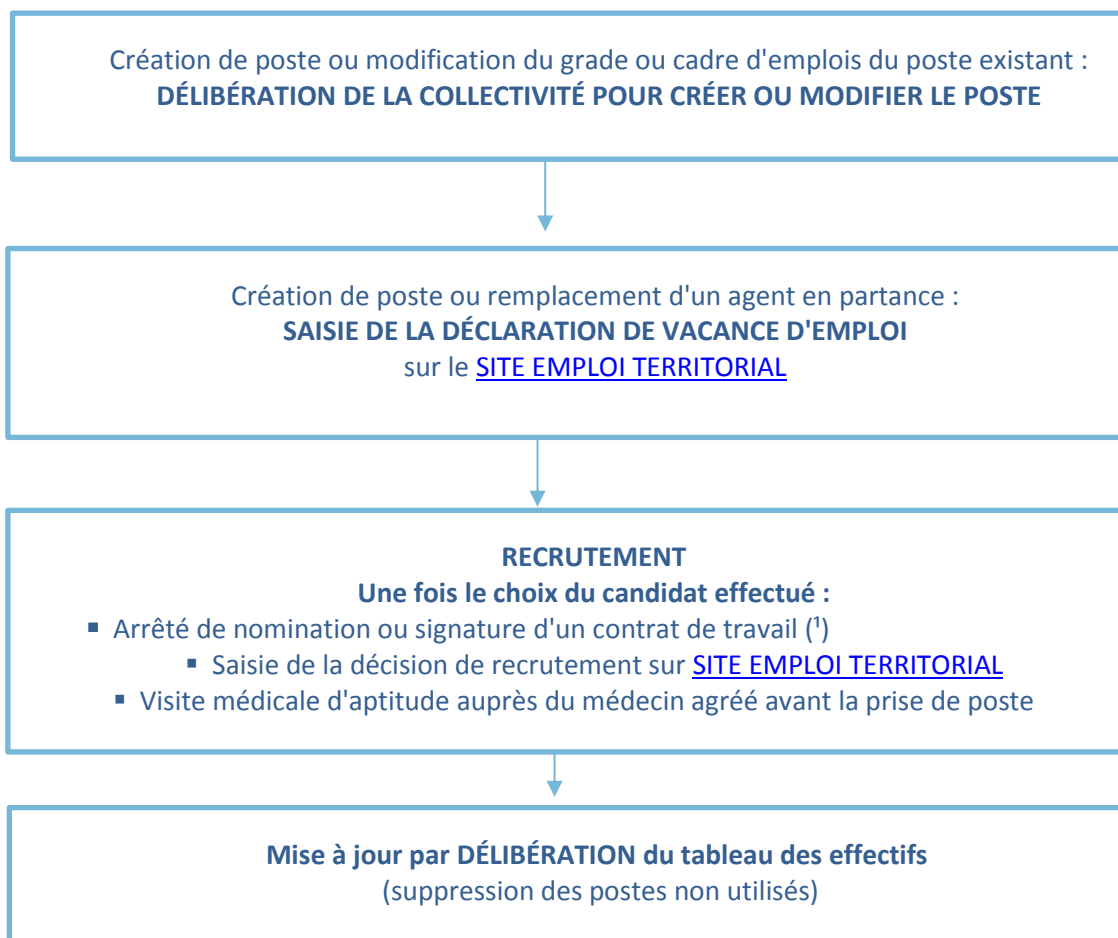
Création de poste ou modification du grade ou cadre d'emplois du poste existant :
**DÉLIBÉRATION DE LA COLLECTIVITÉ POUR CRÉER OU MODIFIER LE POSTE**

Création de poste ou remplacement d'un agent en partance :
**SAISIE DE LA DÉCLARATION DE VACANCE D'EMPLOI**
sur le SITE EMPLOI TERRITORIAL

**RECRUTEMENT**
**Une fois le choix du candidat effectué :**
▪ Arrêté de nomination ou signature d'un contrat de travail (¹)
▪ Saisie de la décision de recrutement sur SITE EMPLOI TERRITORIAL
▪ Visite médicale d'aptitude auprès du médecin agréé avant la prise de poste

**Mise à jour par DÉLIBÉRATION du tableau des effectifs**
(suppression des postes non utilisés)